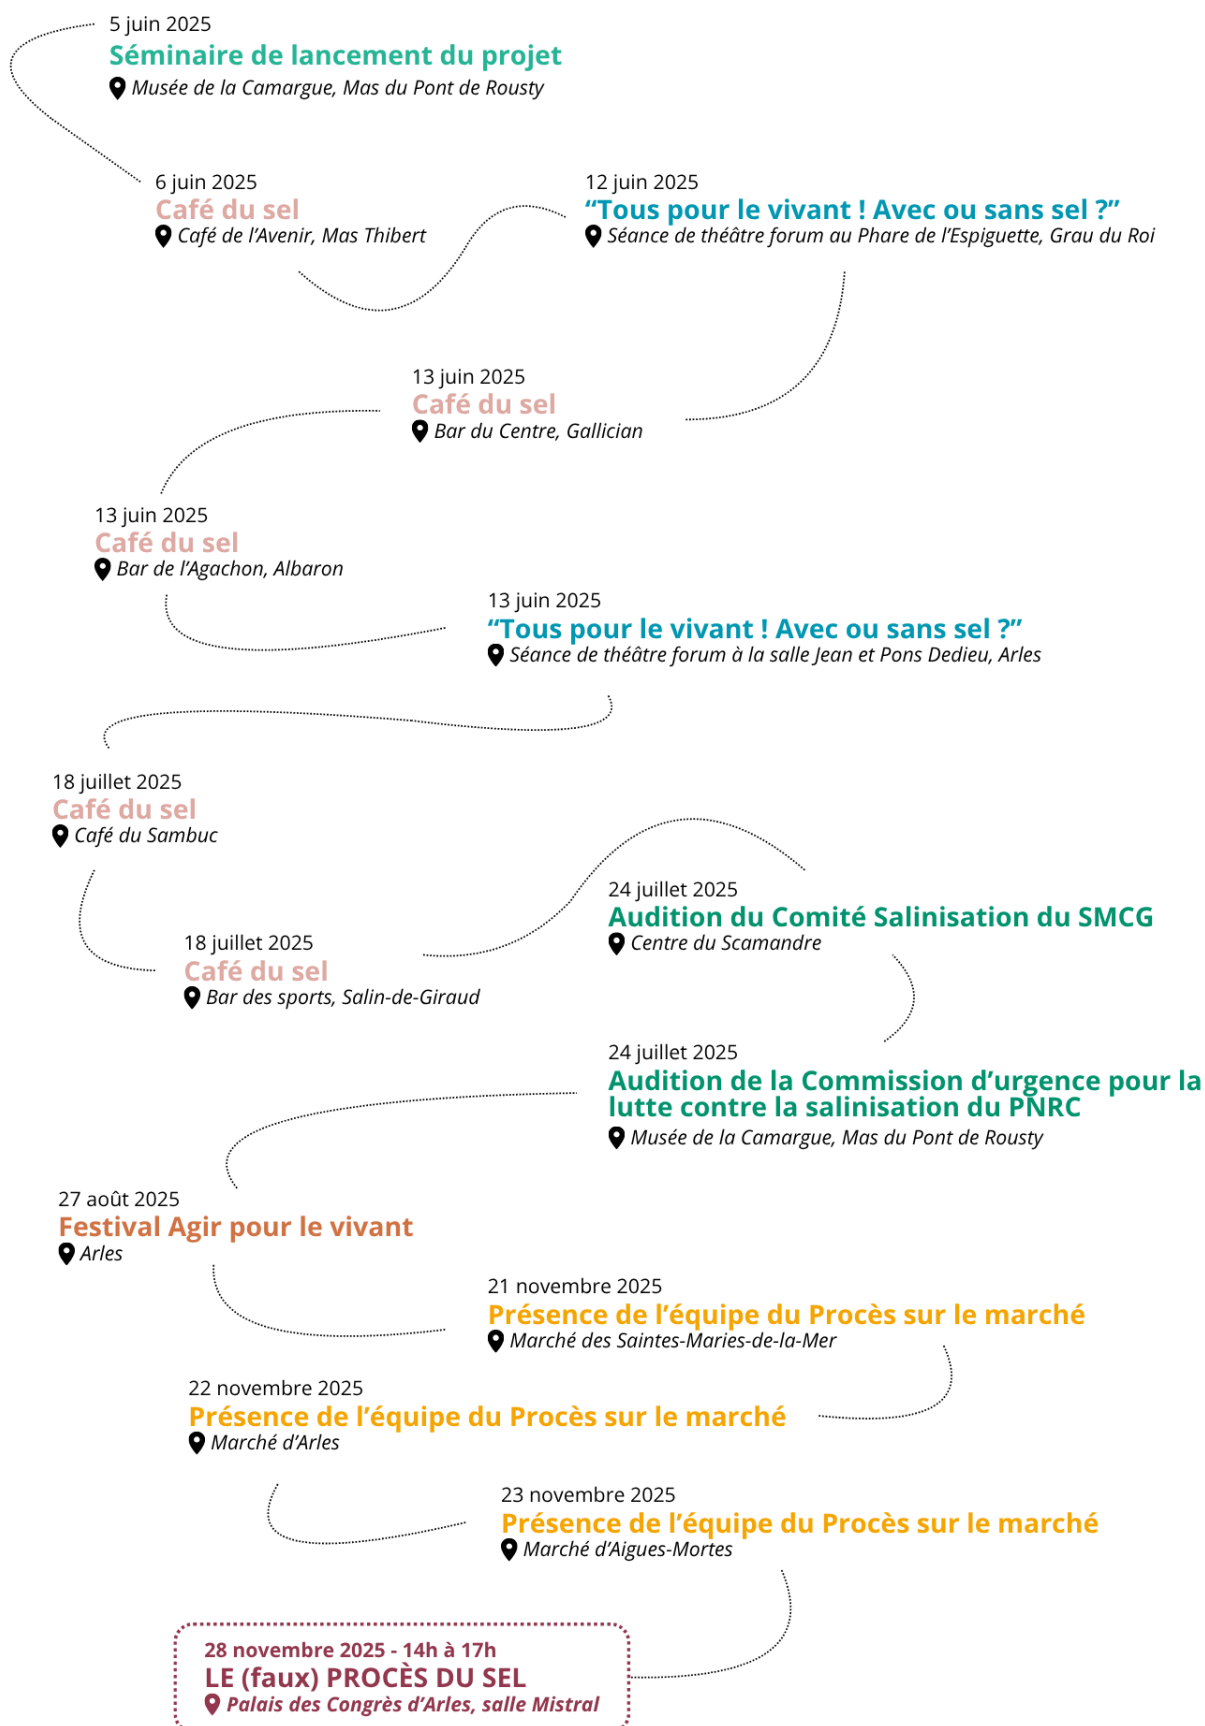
5 juin 2025
Séminaire de lancement du projet
Musée de la Camargue, Mas du Pont de Rousty

6 juin 2025
Café du sel
Café de l'Avenir, Mas Thibert

12 juin 2025
“Tous pour le vivant ! Avec ou sans sel ?”
Séance de théâtre forum au Phare de l'Espiguette, Grau du Roi

13 juin 2025
Café du sel
Bar du Centre, Gallician

13 juin 2025
Café du sel
Bar de l'Agachon, Albaron

13 juin 2025
“Tous pour le vivant ! Avec ou sans sel ?”
Séance de théâtre forum à la salle Jean et Pons Dedieu, Arles

18 juillet 2025
Café du sel
Café du Sambuc

24 juillet 2025
Audition du Comité Salinisation du SMCG
Centre du Scamandre

18 juillet 2025
Café du sel
Bar des sports, Salin-de-Giraud

24 juillet 2025
Audition de la Commission d'urgence pour la lutte contre la salinisation du PNRC
Musée de la Camargue, Mas du Pont de Rousty

27 août 2025
Festival Agir pour le vivant
Arles

21 novembre 2025
Présence de l'équipe du Procès sur le marché
Marché des Saintes-Maries-de-la-Mer

22 novembre 2025
Présence de l'équipe du Procès sur le marché
Marché d'Arles

23 novembre 2025
Présence de l'équipe du Procès sur le marché
Marché d'Aigues-Mortes

28 novembre 2025 - 14h à 17h
LE (faux) PROCÈS DU SEL
Palais des Congrès d'Arles, salle Mistral